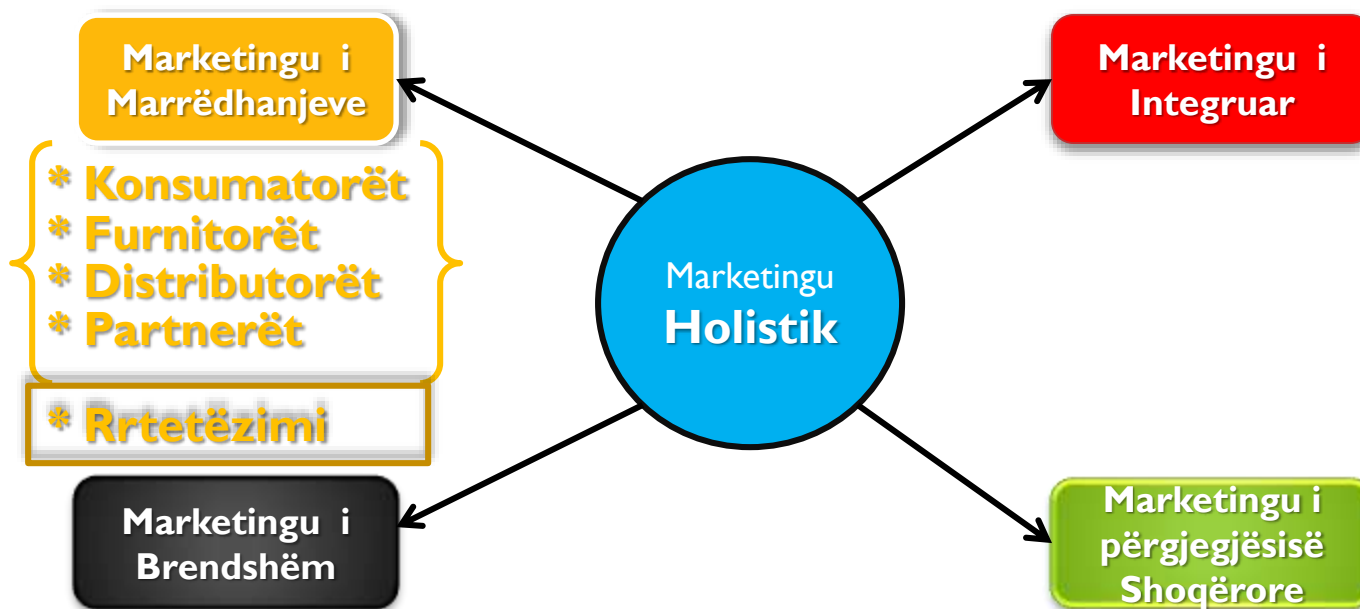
Marketingu i Marrëdhanjeve

* Konsumatorët
* Furnitorët
* Distributorët
* Partnerët

* Rrtetëzimi

Marketingu i Integruar

Marketingu Holistik

Marketingu i Brendshëm

Marketingu i përgjegjësisë Shoqërore